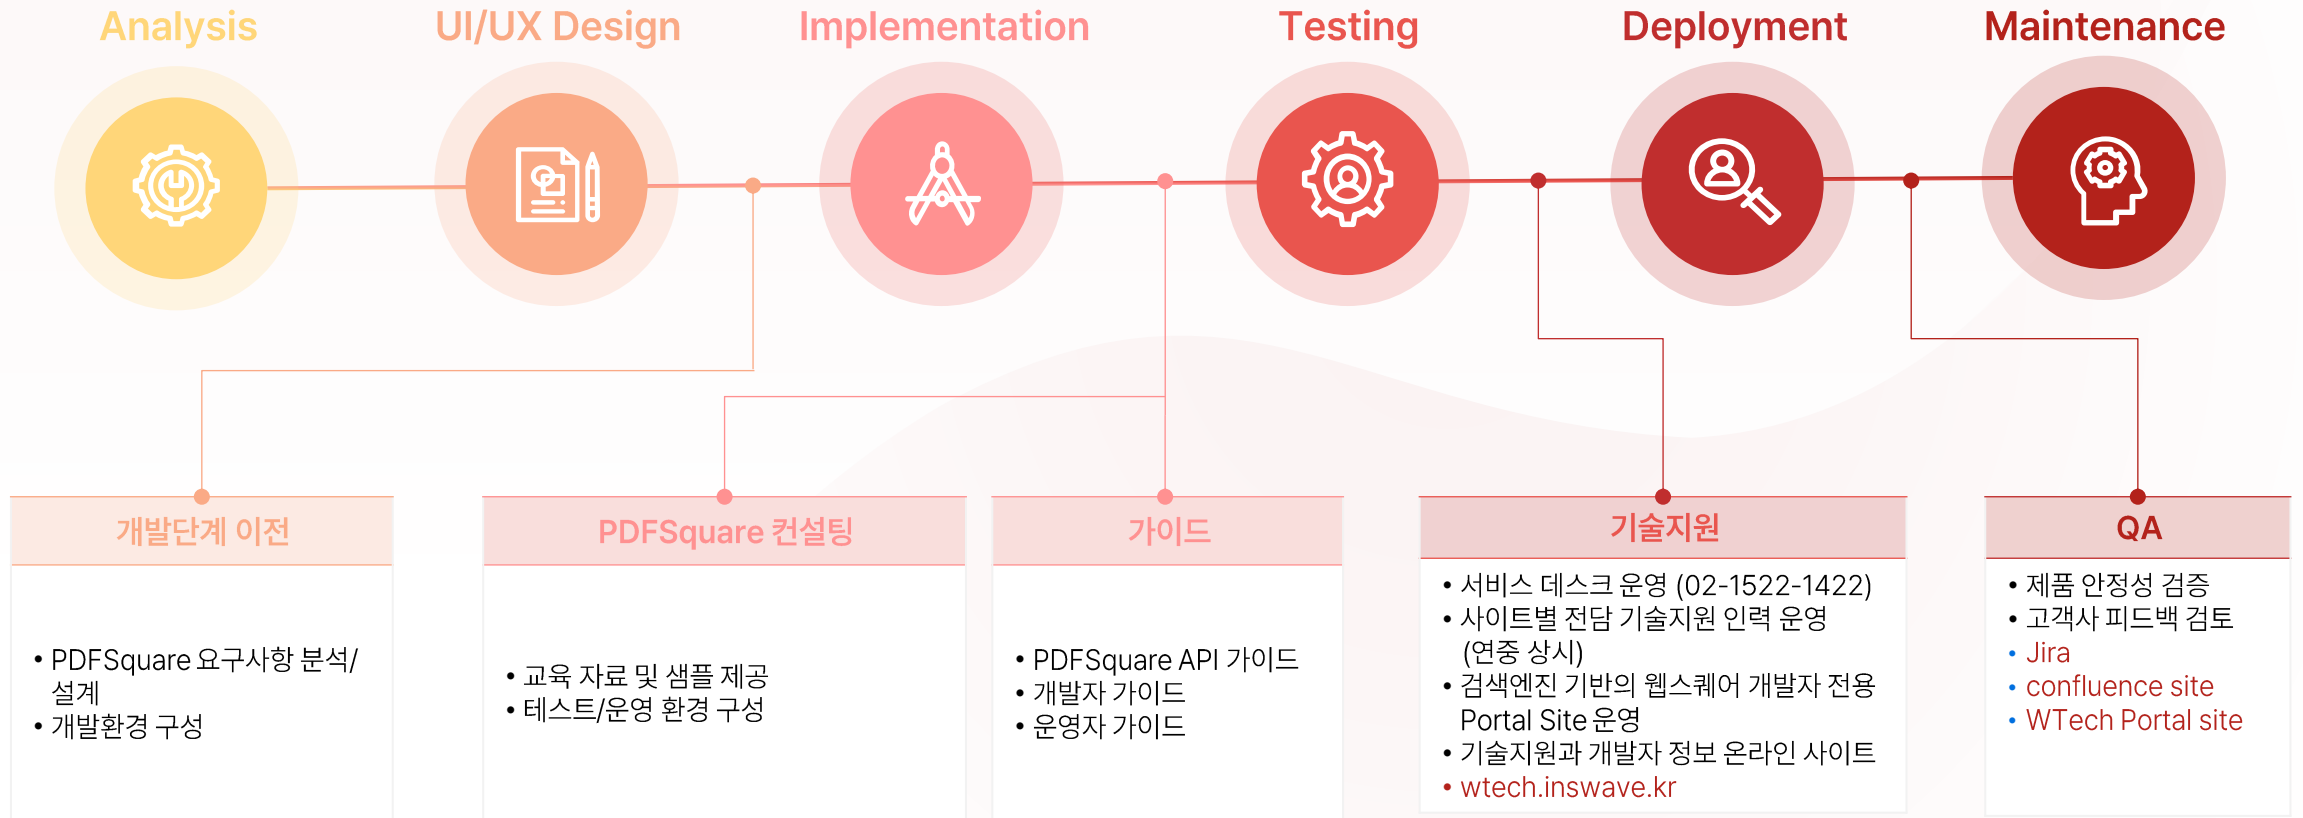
Analysis
UI/UX Design
Implementation
Testing
Deployment
Maintenance

개발단계 이전

• PDFSquare 요구사항 분석/설계
• 개발환경 구성

PDFSquare 컨설팅

• 교육 자료 및 샘플 제공
• 테스트/운영 환경 구성

가이드

• PDFSquare API 가이드
• 개발자 가이드
• 운영자 가이드

기술지원

• 서비스 데스크 운영 (02-1522-1422)
• 사이트별 전담 기술지원 인력 운영 (연중 상시)
• 검색엔진 기반의 웹스퀘어 개발자 전용 Portal Site 운영
• 기술지원과 개발자 정보 온라인 사이트
• wtech.inswave.kr

QA

• 제품 안정성 검증
• 고객사 피드백 검토
• Jira
• confluence site
• WTech Portal site